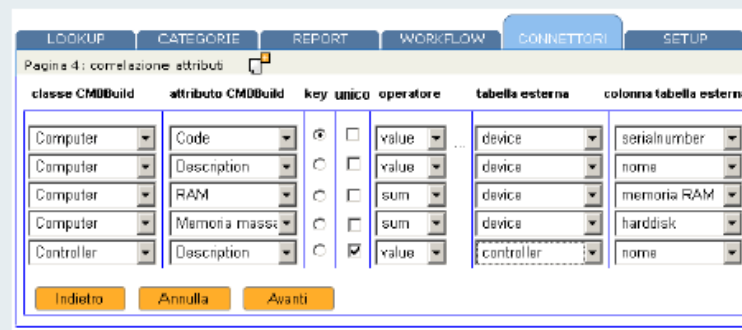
LOOKUP | CATEGORIE | REPORT | WORKFLOW | CONNETTORI | SETUP

Pagina 4 : correlazione attributi

| classe CMDBuild | attributo CMDBuild | key | unico | operatore | tabella esterna | colonna tabella esterna |
|---|---|---|---|---|---|---|
| Computer | Code | ◉ | ☐ | value | device | serialnumber |
| Computer | Description | ○ | ☐ | value | device | nome |
| Computer | RAM | ○ | ☐ | sum | device | memoria RAM |
| Computer | Memoria massa | ○ | ☐ | sum | device | harddisk |
| Controller | Description | ○ | ☑ | value | controller | nome |

Indietro   Annulla   Avanti